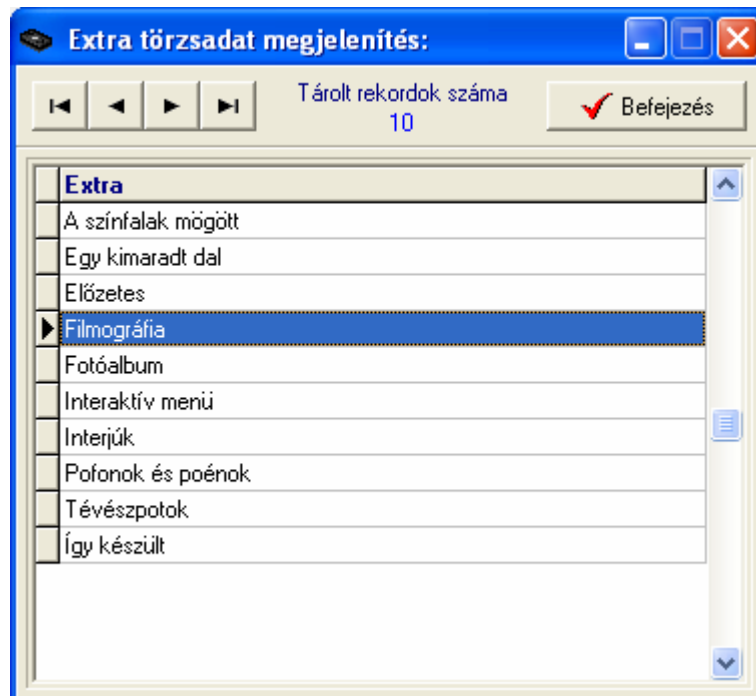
Extra törzsadat megjelenítés:

Tárolt rekordok száma
10

Befejezés

| Extra |
|---|
| A színfalak mögött |
| Egy kimaradt dal |
| Előzetes |
| Filmográfia |
| Fotóalbum |
| Interaktív menü |
| Interjúk |
| Pofonok és poénok |
| Tévészpotok |
| Így készült |